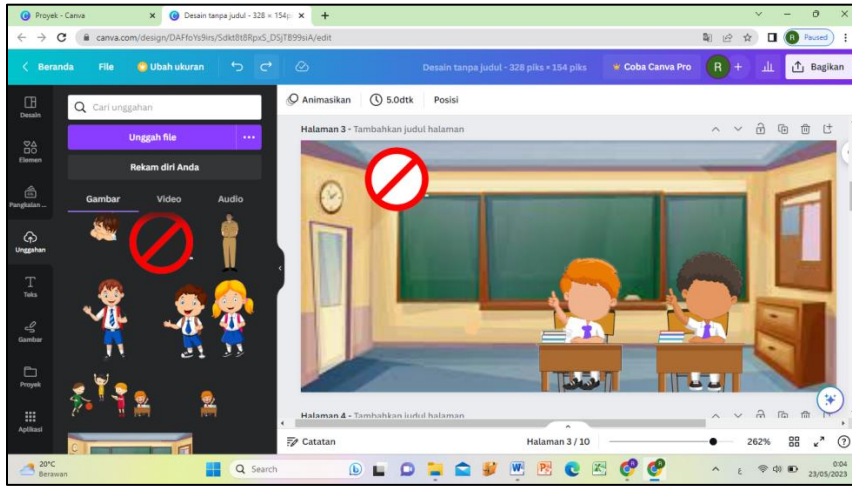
Proyek - Canva
Desain tanpa judul - 328 × 154p
canva.com/design/DAFfoYs9irs/Sdkt8t8RpxS_DSjTB99siA/edit
Paused
Beranda
File
Ubah ukuran
Desain tanpa judul - 328 piks × 154 piks
Coba Canva Pro
R
Bagikan
Desain
Elemen
Pangkalan ...
Unggahan
Teks
Gambar
Proyek
Aplikasi
Cari unggahan
Unggah file
Rekam diri Anda
Gambar
Video
Audio
Animasikan
5.0dtk
Posisi
Halaman 3 - Tambahkan judul halaman
Halaman 4 - Tambahkan judul halaman
Catatan
Halaman 3 / 10
262%
20°C
Berawan
Search
0:04
23/05/2023